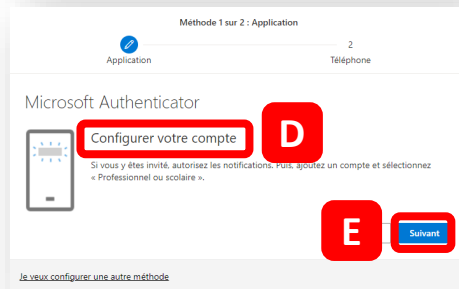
Méthode 1 sur 2 : Application

Application

2

Téléphone

Microsoft Authenticator

Configurer votre compte

D

Si vous y êtes invité, autorisez les notifications. Puis, ajoutez un compte et sélectionnez « Professionnel ou scolaire ».

E

Suivant

Je veux configurer une autre méthode